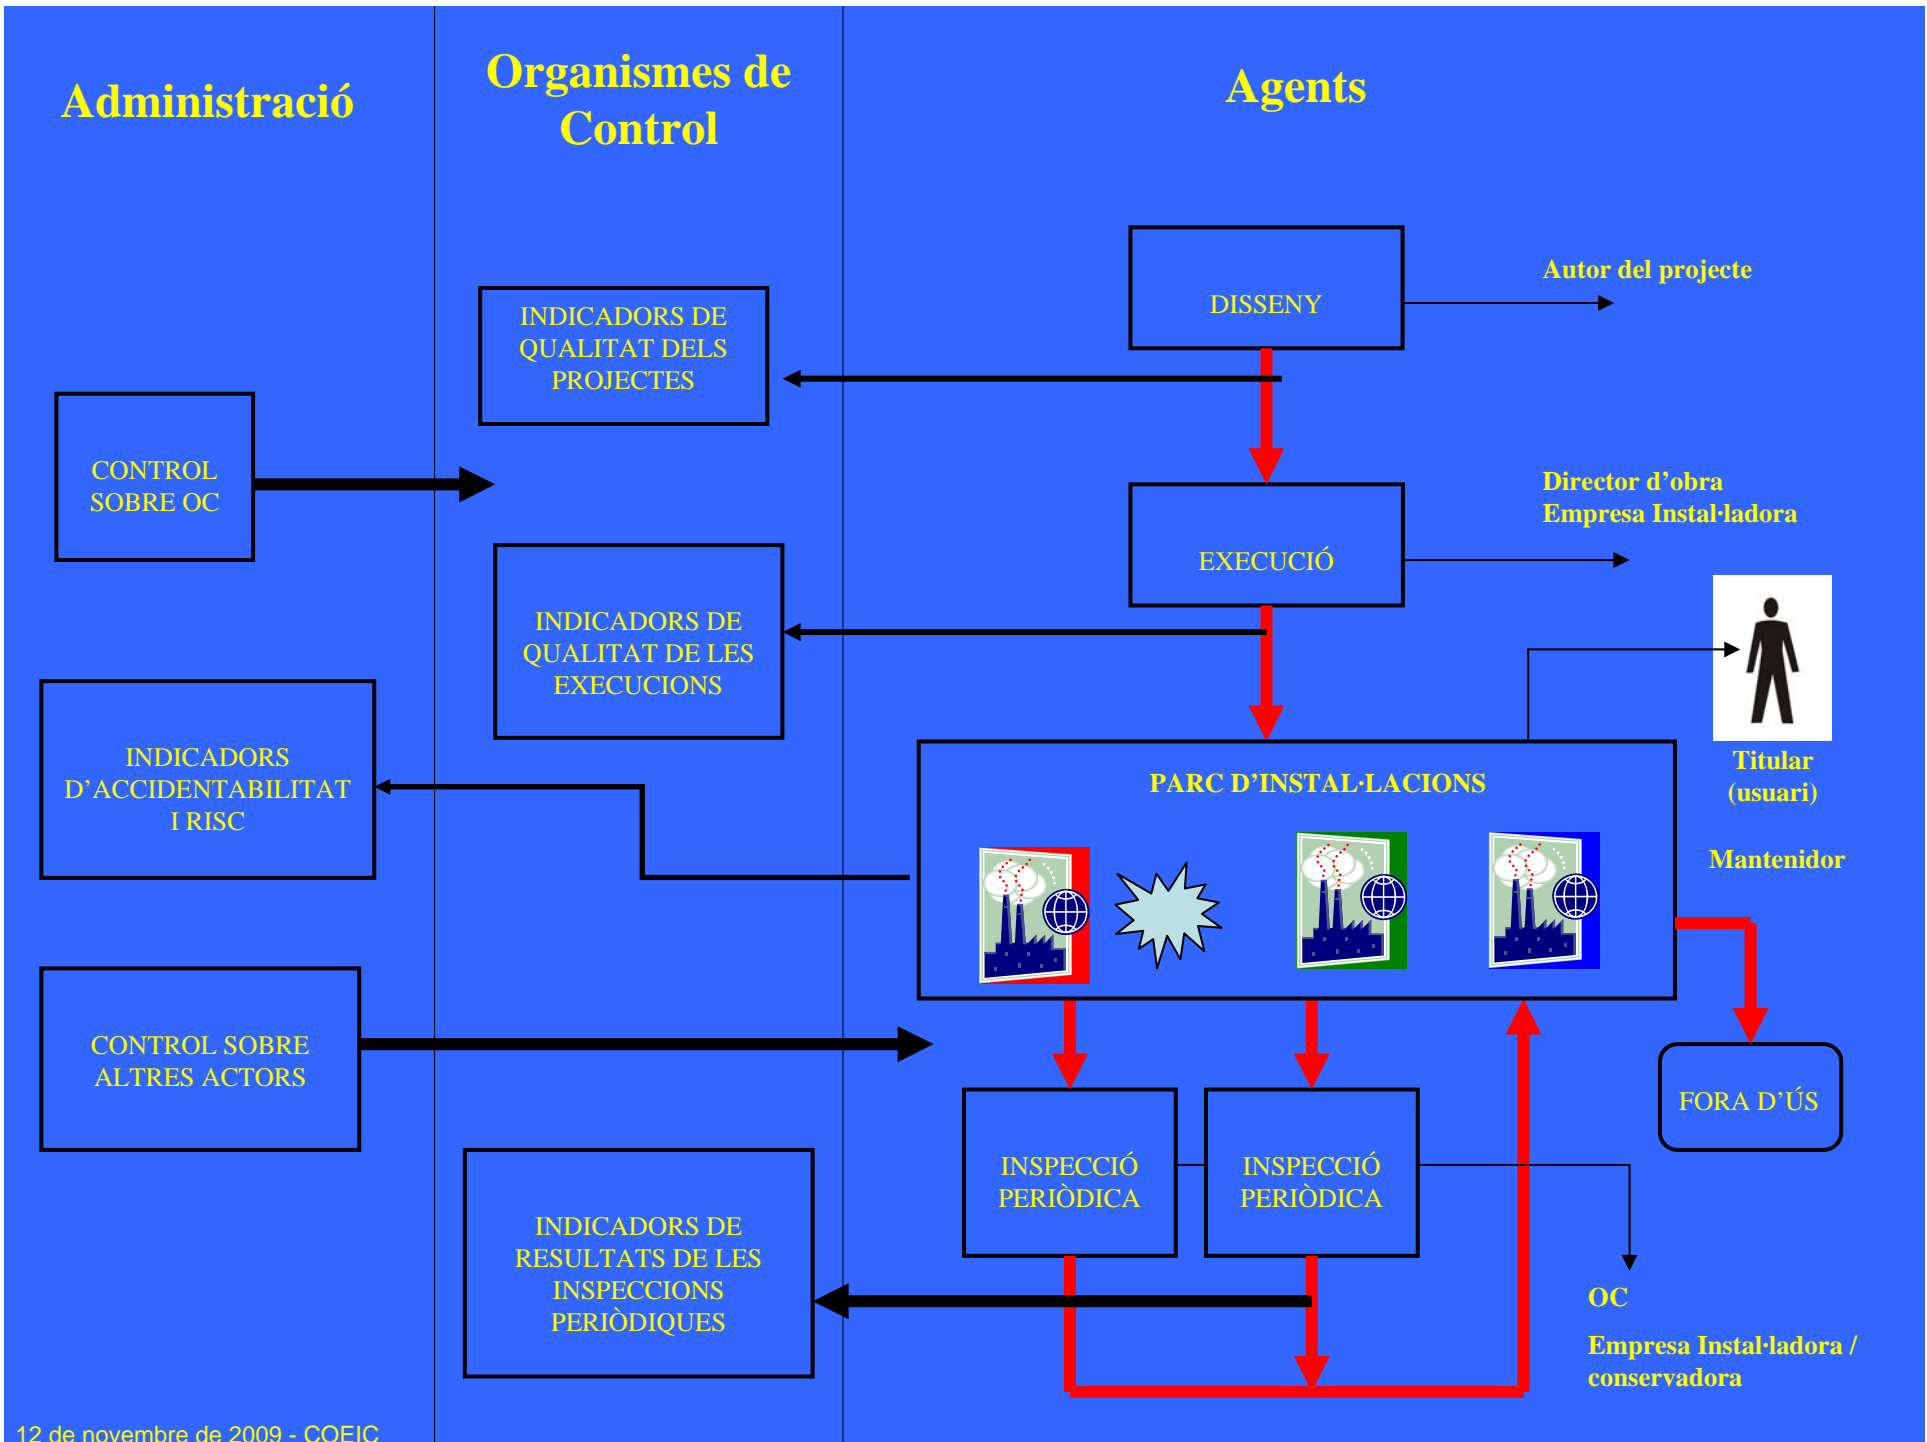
Administració

Organismes de Control

Agents

DISSENY

Autor del projecte

INDICADORS DE QUALITAT DELS PROJECTES

CONTROL SOBRE OC

EXECUCIÓ

Director d'obra
Empresa Instal·ladora

INDICADORS DE QUALITAT DE LES EXECUCIONS

INDICADORS D'ACCIDENTABILITAT I RISC

PARC D'INSTAL·LACIONS

Titular (usuari)

Mantenidor

CONTROL SOBRE ALTRES ACTORS

FORA D'ÚS

INSPECCIÓ PERIÒDICA

INSPECCIÓ PERIÒDICA

INDICADORS DE RESULTATS DE LES INSPECCIONS PERIÒDIQUES

OC

Empresa Instal·ladora / conservadora

12 de novembre de 2009 - COEIC